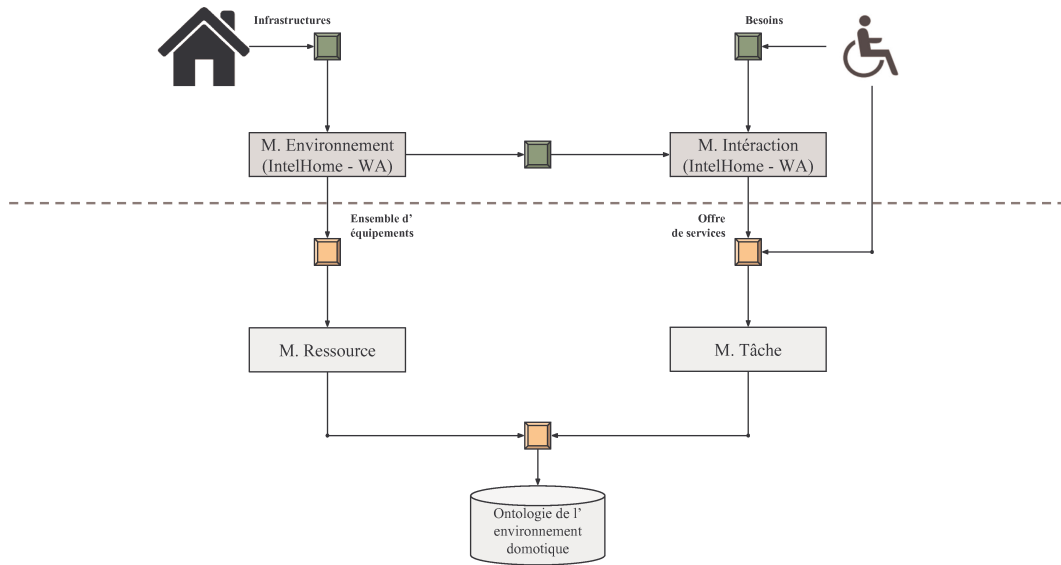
Infrastructures

Besoins

M. Environnement (IntelHome - WA)

M. Intéraction (IntelHome - WA)

Ensemble d' équipements

Offre de services

M. Ressource

M. Tâche

Ontologie de l' environnement domotique